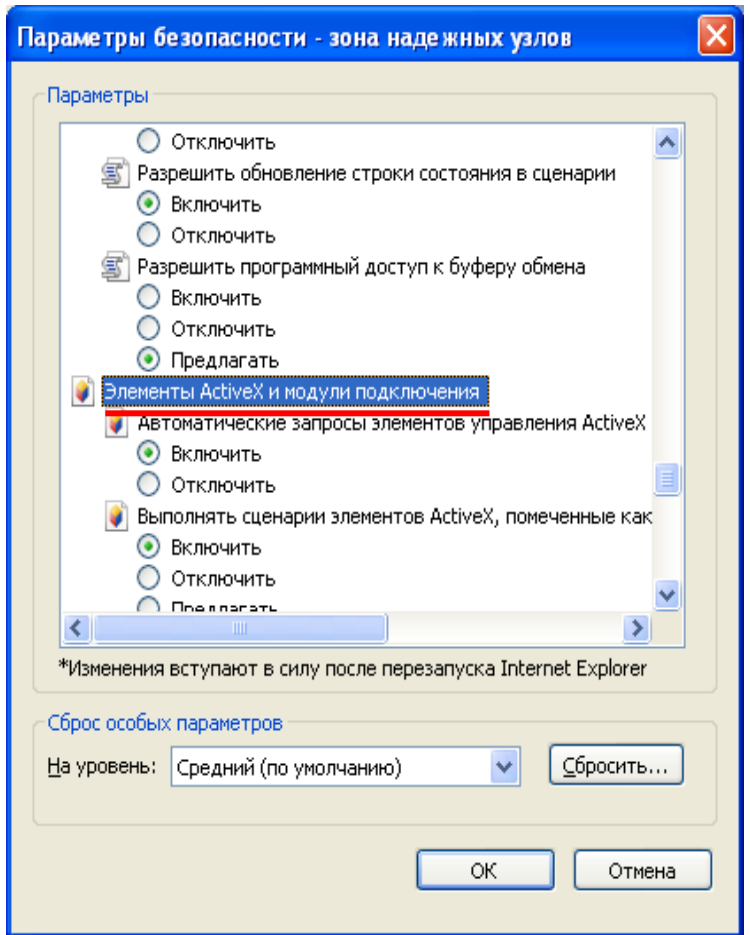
Параметры безопасности - зона надежных узлов

Параметры

Отключить
Разрешить обновление строки состояния в сценарии
Включить
Отключить
Разрешить программный доступ к буферу обмена
Включить
Отключить
Предлагать
Элементы ActiveX и модули подключения
Автоматические запросы элементов управления ActiveX
Включить
Отключить
Выполнять сценарии элементов ActiveX, помеченные как
Включить
Отключить
Предлагать

*Изменения вступают в силу после перезапуска Internet Explorer

Сброс особых параметров
На уровень: Средний (по умолчанию)
Сбросить...

OK
Отмена